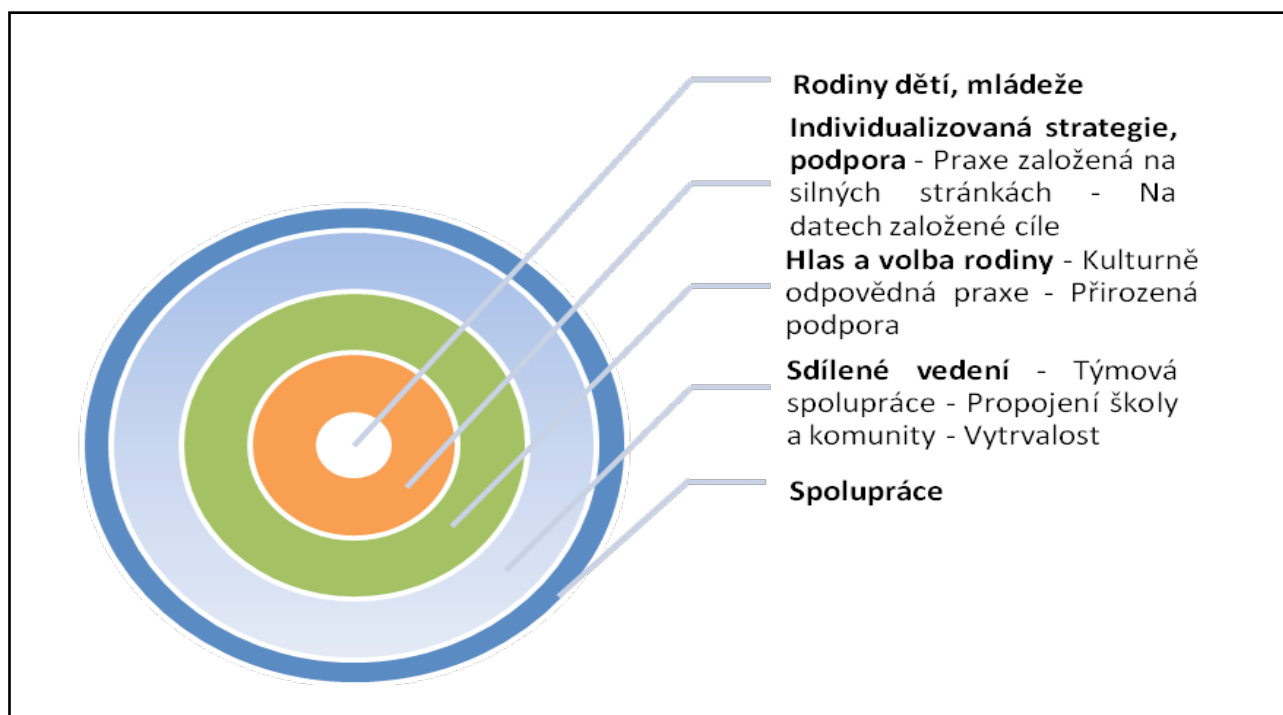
Rodiny dětí, mládeže

Individualizovaná strategie, podpora - Praxe založená na silných stránkách - Na datech založené cíle

Hlas a volba rodiny - Kulturně odpovědná praxe - Přirozená podpora

Sdílené vedení - Týmová spolupráce - Propojení školy a komunity - Vytrvalost

Spolupráce